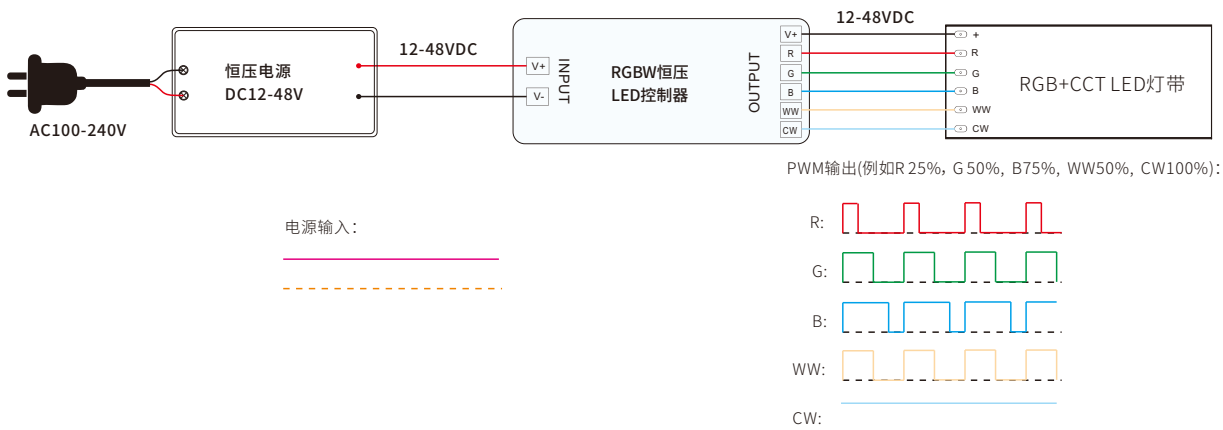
AC100-240V

恒压电源
DC12-48V

12-48VDC

V+
V-
INPUT

RGBW恒压
LED控制器

OUTPUT
V+
R
G
B
WW
CW

12-48VDC

+
R
G
B
WW
CW

RGB+CCT LED灯带

PWM输出(例如R 25%，G 50%，B75%，WW50%，CW100%)：

电源输入：

R:
G:
B:
WW:
CW: